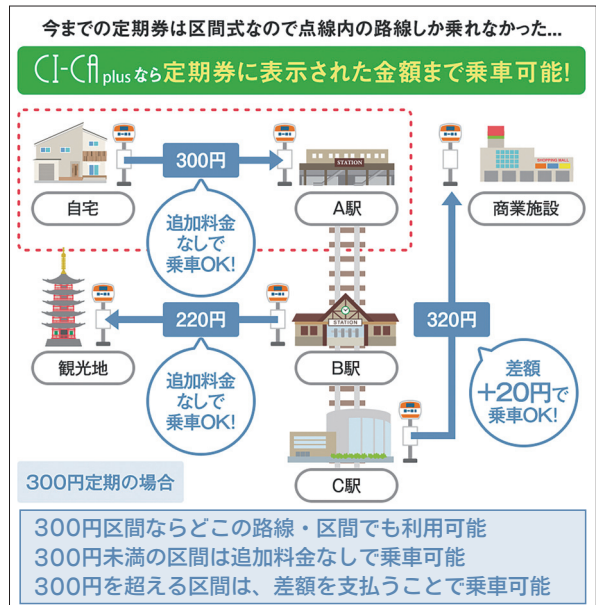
今までの定期券は区間式なので点線内の路線しか乗れなかった…

CI-CA plusなら定期券に表示された金額まで乗車可能!

自宅

300円

STATION

A駅

追加料金なしで乗車OK!

商業施設

SHOPPING MALL

観光地

220円

STATION

B駅

320円

追加料金なしで乗車OK!

差額+20円で乗車OK!

C駅

300円定期の場合

300円区間ならどこの路線・区間でも利用可能
300円未満の区間は追加料金なしで乗車可能
300円を超える区間は、差額を支払うことで乗車可能